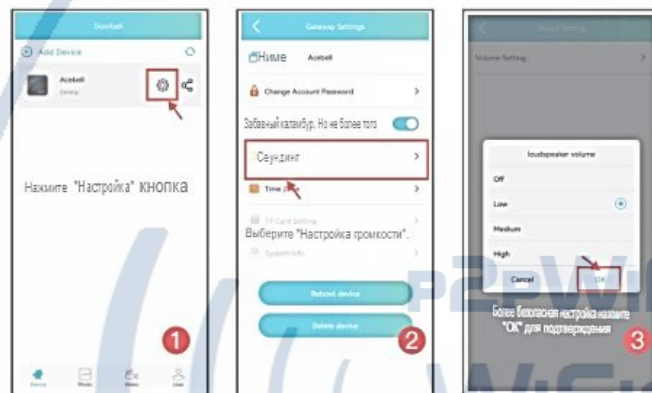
Doorbell

Add Device

Acebell

Online

Нажмите "Настройка" кнопка

1

Device Photo Video User

Gateway Settings

Ниме Acebell

Change Account Password

Забавный калмбур. Но не более того

Саундинг

Time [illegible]

TF Card Setting

Выберите "Настройка громкости".

System Info

Reboot device

Delete device

2

Volume Setting

loudspeaker volume

Off

Low

Medium

High

Cancel

OK

Более безопасная настройка нажмите "ОК" для подтверждения

3